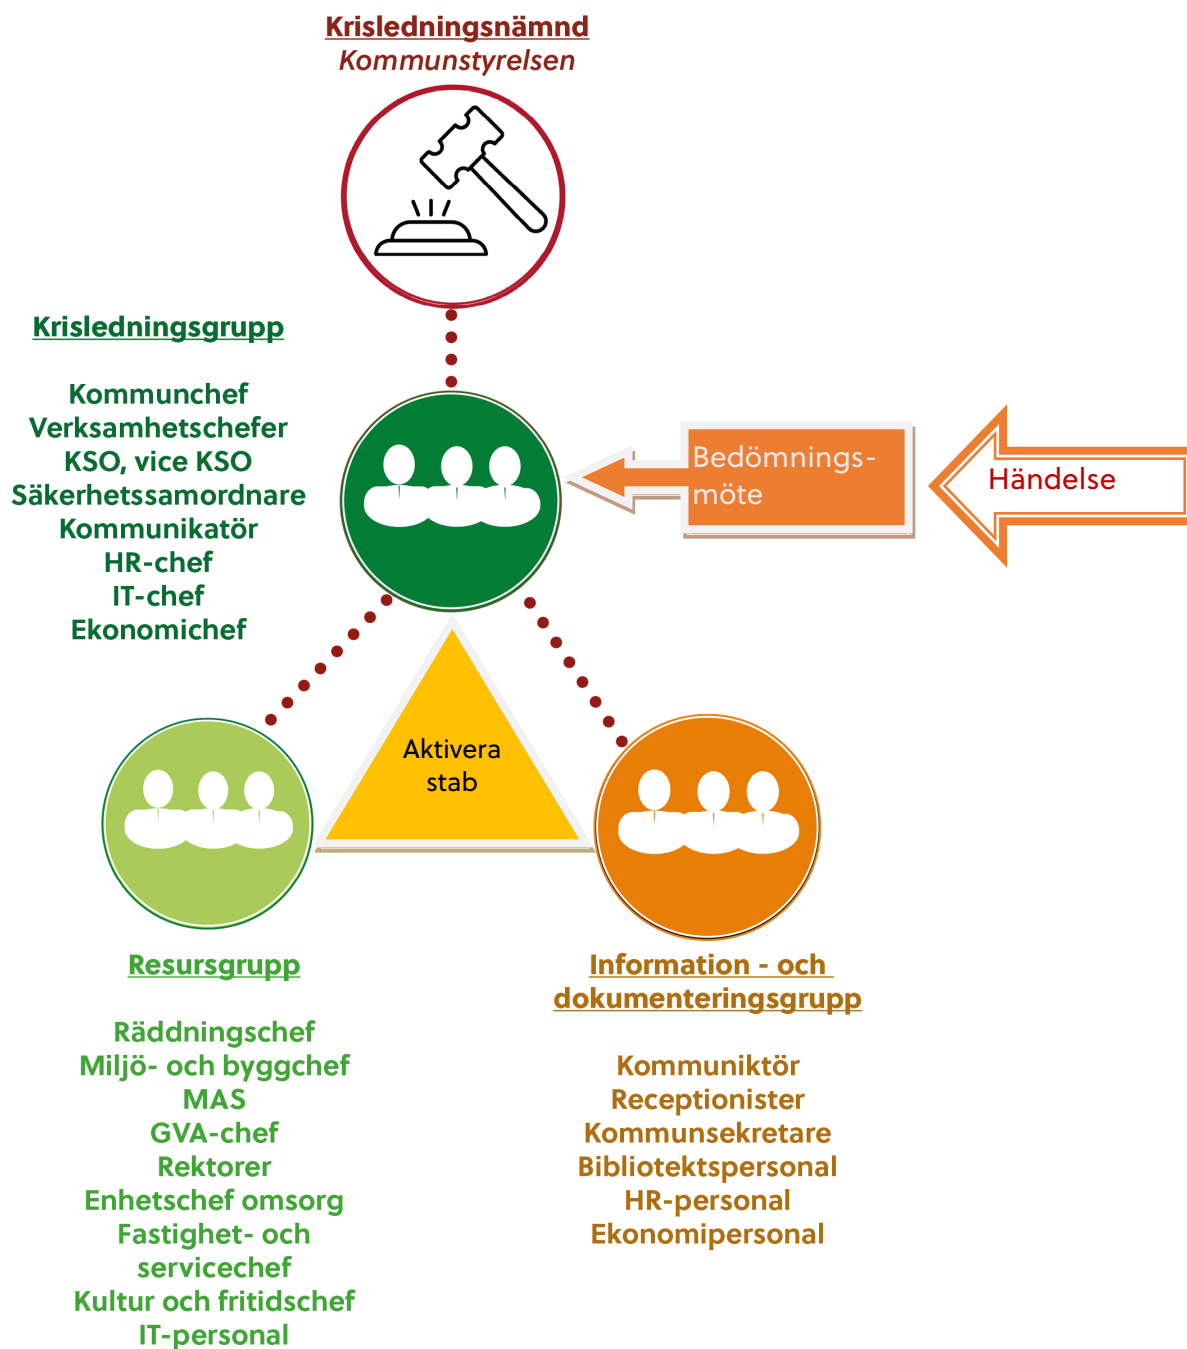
Krisledningsnämnd
Kommunstyrelsen

Krisledningsgrupp

Kommunchef
Verksamhetschefer
KSO, vice KSO
Säkerhetssamordnare
Kommunikatör
HR-chef
IT-chef
Ekonomichef

Bedömningsmöte

Händelse

Aktivera stab

Resursgrupp

Räddningschef
Miljö- och byggchef
MAS
GVA-chef
Rektorer
Enhetschef omsorg
Fastighet- och servicechef
Kultur och fritidschef
IT-personal

Information - och dokumenteringsgrupp

Kommuniktör
Receptionister
Kommunsekretare
Bibliotektspersonal
HR-personal
Ekonomipersonal